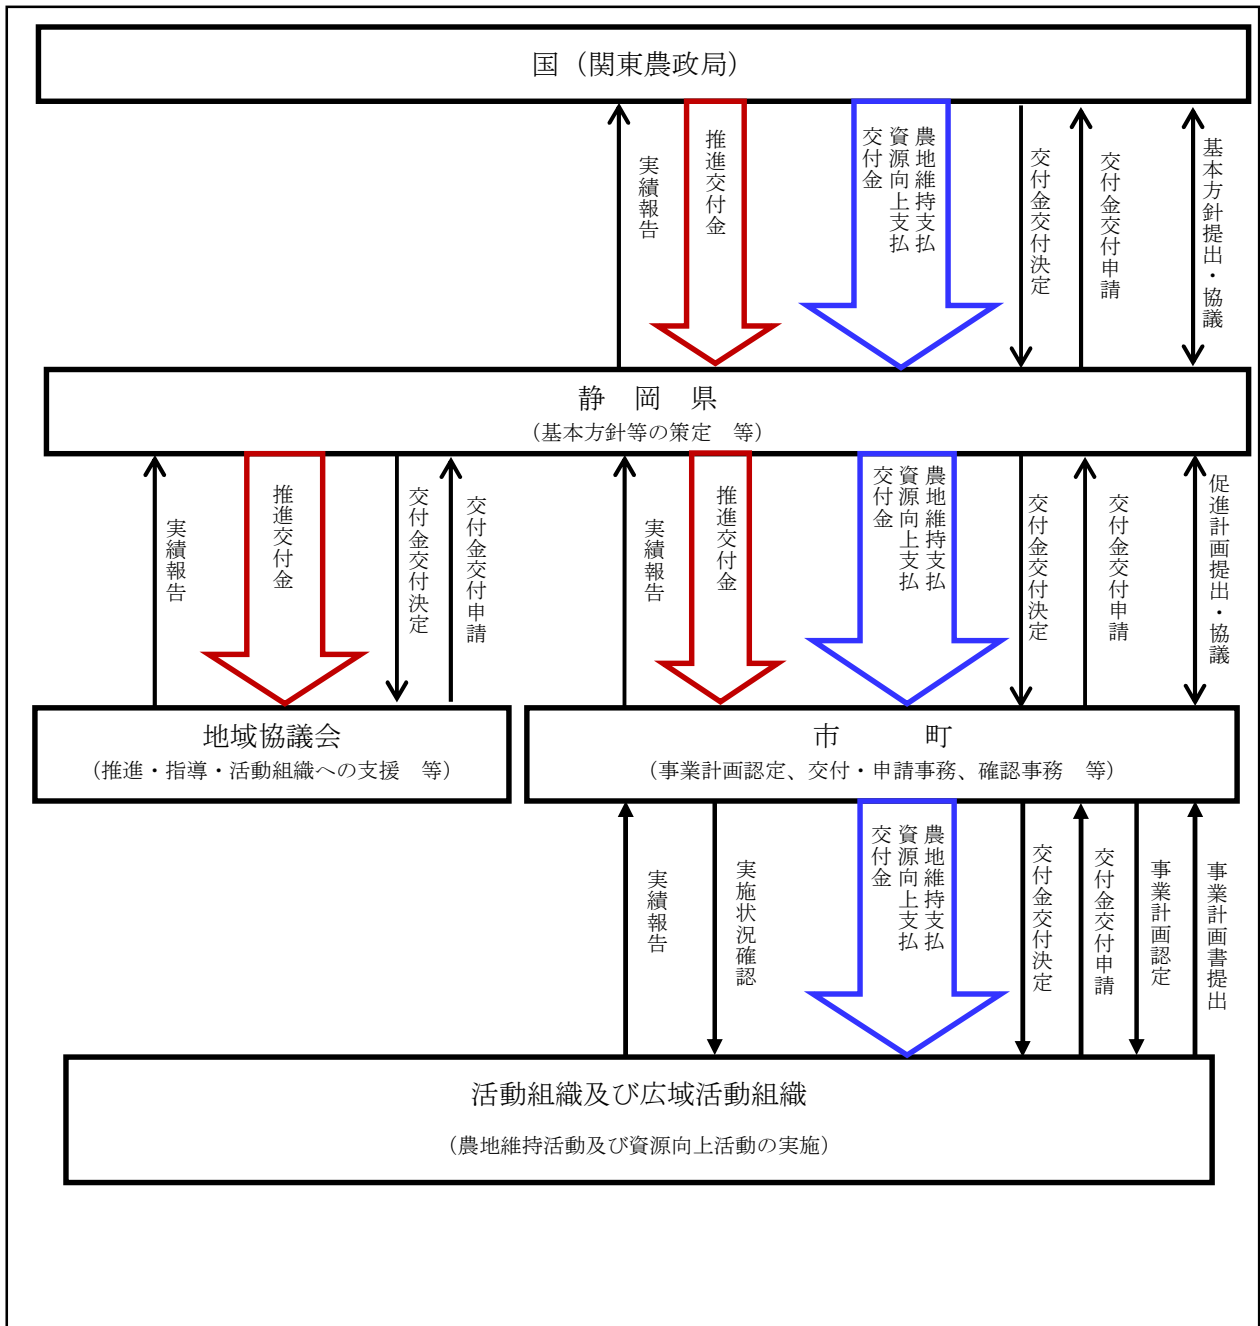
国（関東農政局）

実績報告

推進交付金

農地維持支払
資源向上支払
交付金

交付金交付決定

交付金交付申請

基本方針提出・協議

静　岡　県
（基本方針等の策定　等）

実績報告

推進交付金

交付金交付決定

交付金交付申請

実績報告

推進交付金

農地維持支払
資源向上支払
交付金

交付金交付決定

交付金交付申請

促進計画提出・協議

地域協議会
（推進・指導・活動組織への支援　等）

市　　　町
（事業計画認定、交付・申請事務、確認事務　等）

実績報告

実施状況確認

農地維持支払
資源向上支払
交付金

交付金交付決定

交付金交付申請

事業計画認定

事業計画書提出

活動組織及び広域活動組織
（農地維持活動及び資源向上活動の実施）